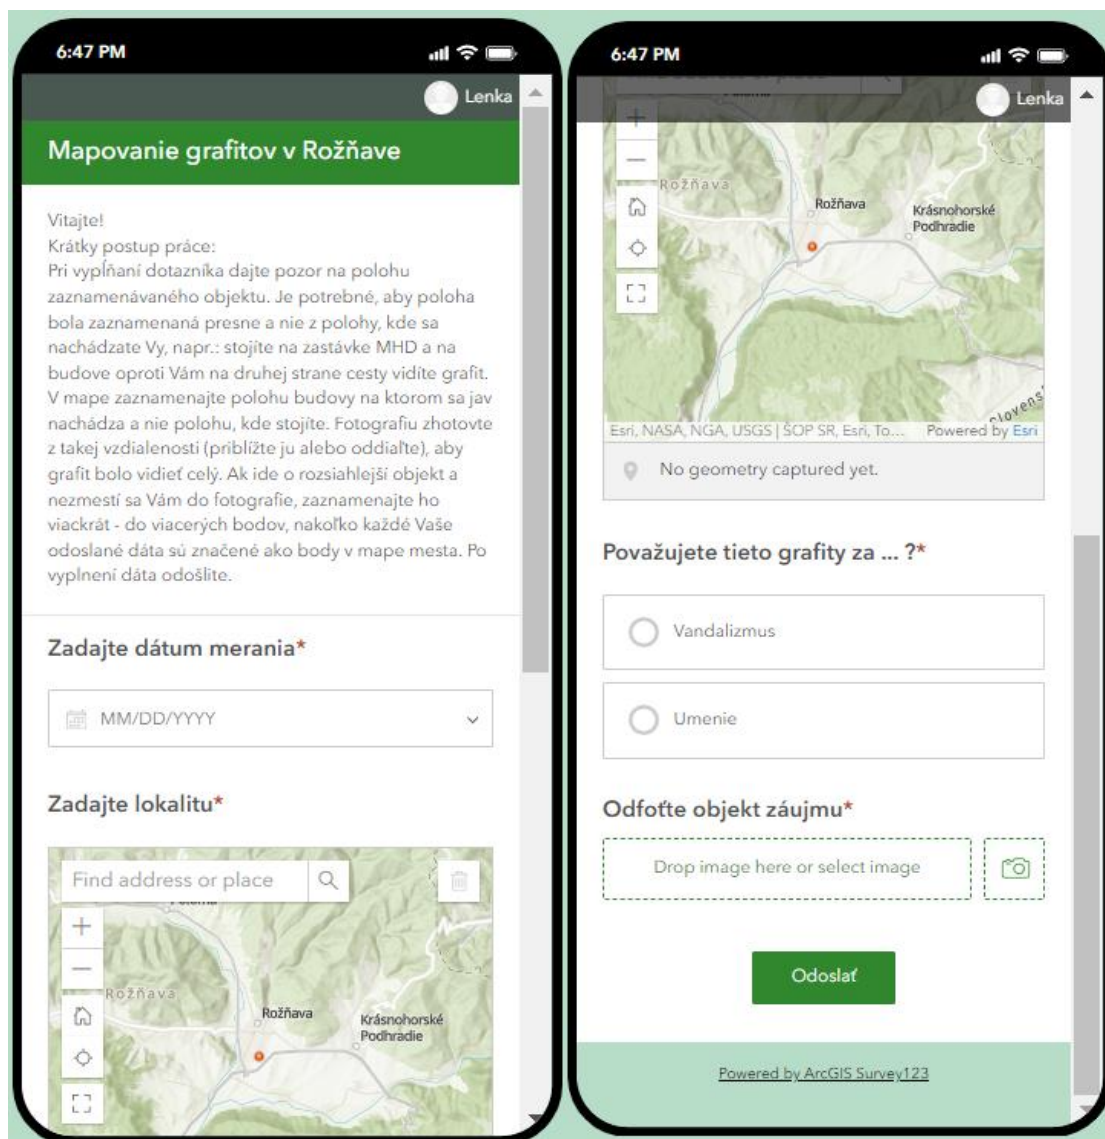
6:47 PM

Lenka

Mapovanie grafitov v Rožňave

Vitajte!
Krátky postup práce:
Pri vypĺňaní dotazníka dajte pozor na polohu zaznamenávaného objektu. Je potrebné, aby poloha bola zaznamenaná presne a nie z polohy, kde sa nachádzate Vy, napr.: stojíte na zastávke MHD a na budove oproti Vám na druhej strane cesty vidíte grafit. V mape zaznamenajte polohu budovy na ktorom sa jav nachádza a nie polohu, kde stojíte. Fotografiu zhotovte z takej vzdialenosti (priblížte ju alebo oddiaľte), aby grafit bolo vidieť celý. Ak ide o rozsiahlejší objekt a nezmestí sa Vám do fotografie, zaznamenajte ho viackrát - do viacerých bodov, nakoľko každé Vaše odoslané dáta sú značené ako body v mape mesta. Po vyplnení dáta odošlite.

Zadajte dátum merania*

MM/DD/YYYY

Zadajte lokalitu*

Find address or place

Rožňava
Rožňava
Krásnohorské Podhradie

6:47 PM

Lenka

Rožňava
Rožňava
Krásnohorské Podhradie
Slovens

Esri, NASA, NGA, USGS | ŠOP SR, Esri, To... Powered by Esri

No geometry captured yet.

Považujete tieto grafity za ... ?*

Vandalizmus

Umenie

Odfoťte objekt záujmu*

Drop image here or select image

Odoslať

Powered by ArcGIS Survey123